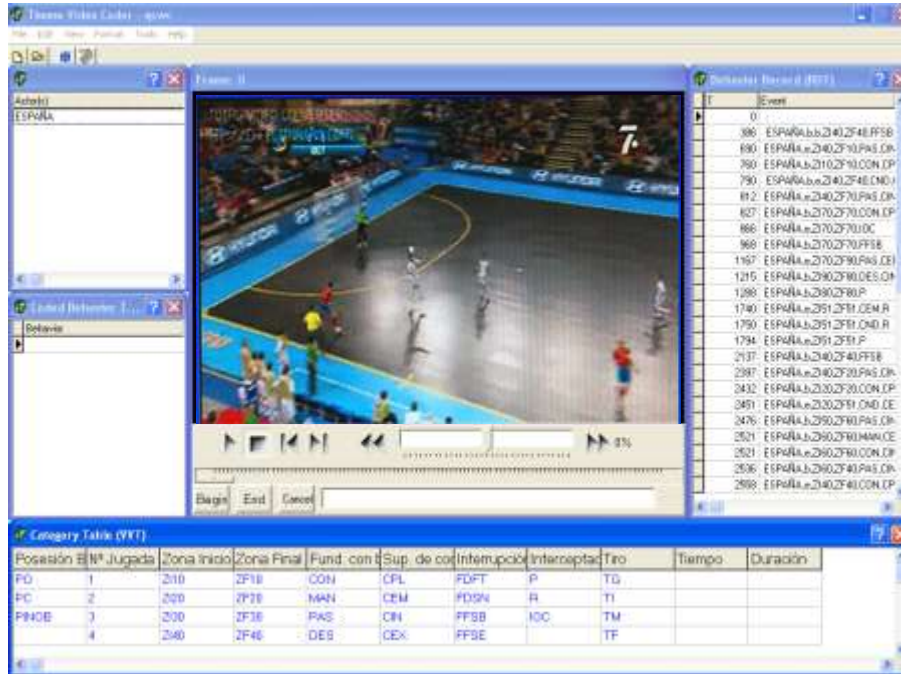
Theme Video Coder - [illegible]
File Edit View Format Tools Help

Actor(s)
ESPAÑA

Coded Behavior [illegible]
Behavior

Frame: 0

Begin End Cancel

Behavior Record (RBT)

| T | Event |
|---|---|
| 0 | |
| 386 | ESPAÑA,b,b,Zl40,ZF40,FFSB |
| 690 | ESPAÑA,e,Zl40,ZF10,PAS,CM |
| 760 | ESPAÑA,b,Zl10,ZF10,CON,CP |
| 790 | ESPAÑA,e,Zl40,ZF40,CND,I |
| 812 | ESPAÑA,e,Zl70,ZF70,PAS,CM |
| 827 | ESPAÑA,e,Zl70,ZF70,CON,CP |
| 866 | ESPAÑA,e,Zl70,ZF70,IOC |
| 968 | ESPAÑA,b,Zl70,ZF70,FFSB |
| 1167 | ESPAÑA,e,Zl70,ZF90,PAS,CE |
| 1215 | ESPAÑA,b,Zl90,ZF90,DES,CM |
| 1288 | ESPAÑA,b,Zl90,ZF90,P |
| 1740 | ESPAÑA,e,Zl51,ZF51,CEM,R |
| 1790 | ESPAÑA,e,Zl51,ZF51,CND,R |
| 1794 | ESPAÑA,e,Zl51,ZF51,P |
| 2137 | ESPAÑA,b,Zl40,ZF40,FFSB |
| 2397 | ESPAÑA,e,Zl40,ZF20,PAS,CM |
| 2432 | ESPAÑA,b,Zl20,ZF20,CON,CP |
| 2451 | ESPAÑA,e,Zl20,ZF51,CND,CE |
| 2476 | ESPAÑA,b,Zl50,ZF60,PAS,CM |
| 2521 | ESPAÑA,b,Zl60,ZF60,MAN,CE |
| 2521 | ESPAÑA,b,Zl60,ZF60,CON,CP |
| 2536 | ESPAÑA,b,Zl60,ZF40,PAS,CM |
| 2558 | ESPAÑA,b,Zl40,ZF40,CON,CP |

Category Table (VVT)

| Posesión B | Nº Jugada | Zona Inicio | Zona Final | Fund. con b | Sup. de co | Interrupción | Interceptac | Tiro | Tiempo | Duración |
|---|---|---|---|---|---|---|---|---|---|---|
| PO | 1 | ZI10 | ZF10 | CON | CPL | FDFT | P | TG | | |
| PC | 2 | ZI20 | ZF20 | MAN | CEM | FDSN | R | TI | | |
| PINOB | 3 | ZI30 | ZF30 | PAS | CIN | FFSB | IOC | TM | | |
| | 4 | ZI40 | ZF40 | DES | CEX | FFSE | | TF | | |